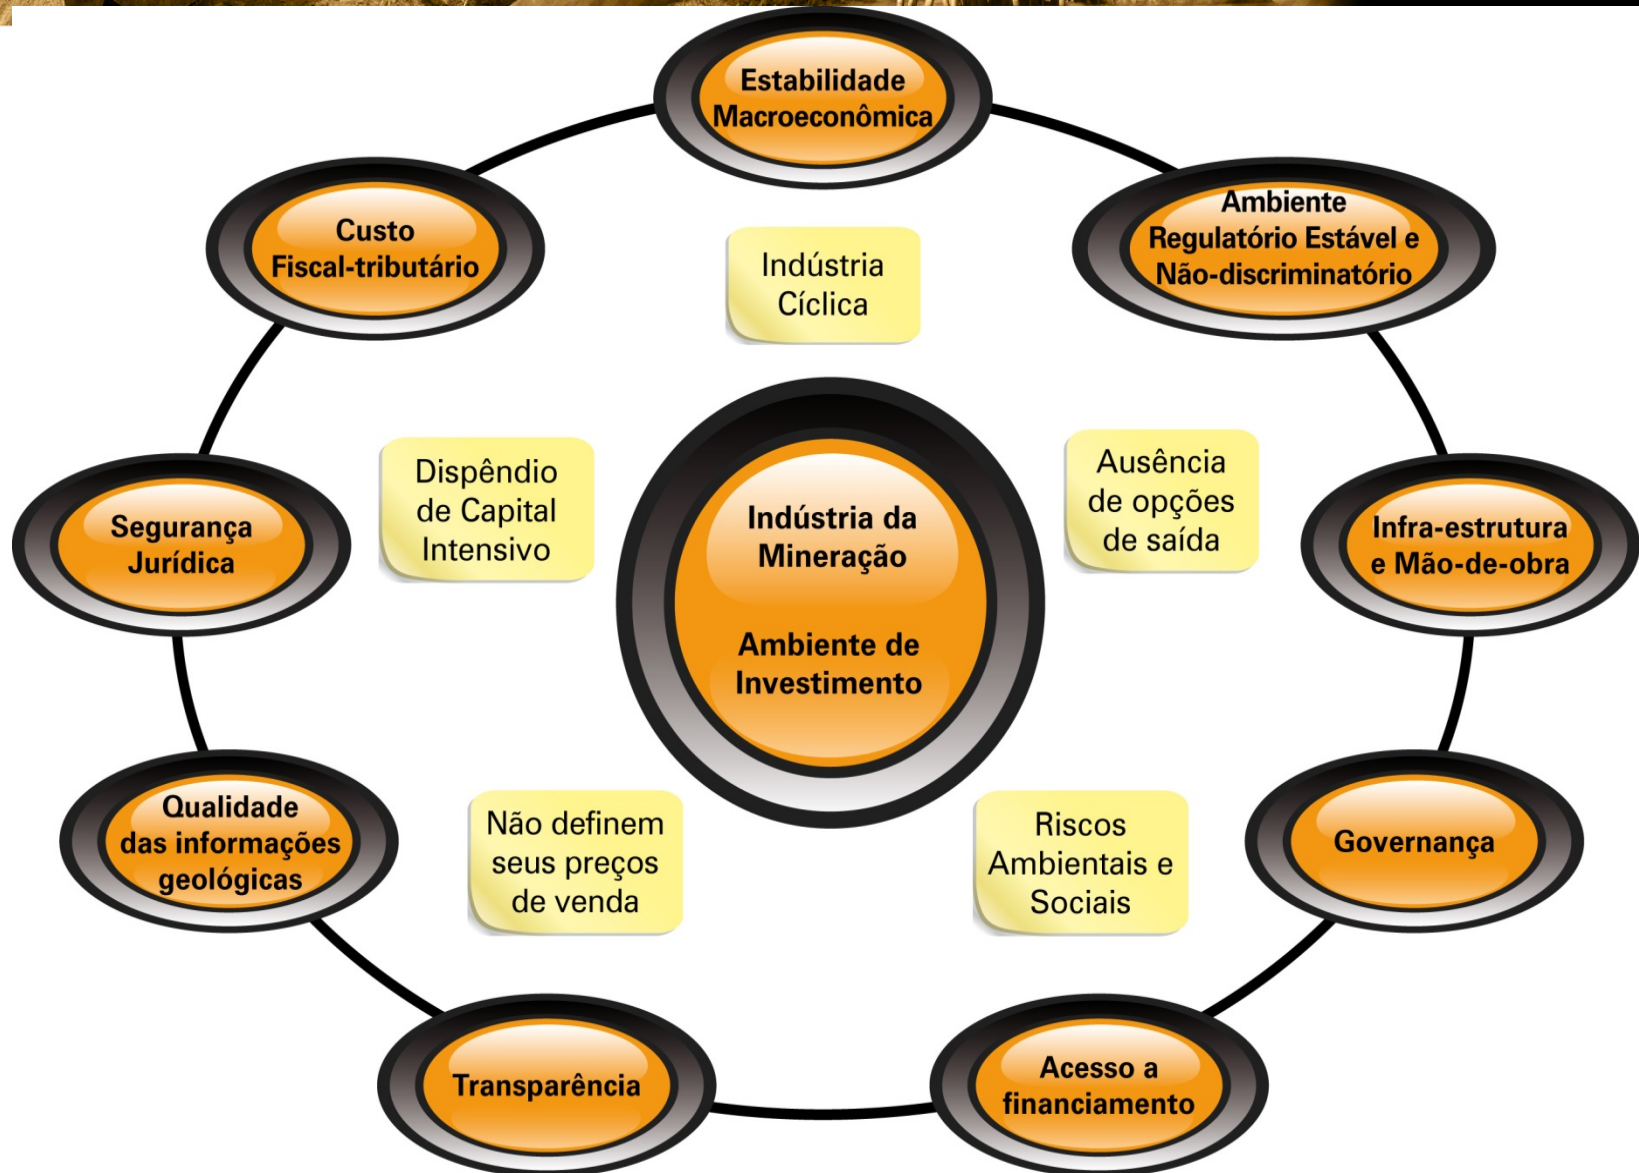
Estabilidade Macroeconômica

Custo Fiscal-tributário

Ambiente Regulatório Estável e Não-discriminatório

Indústria Cíclica

Segurança Jurídica

Dispêndio de Capital Intensivo

Indústria da Mineração

Ambiente de Investimento

Ausência de opções de saída

Infra-estrutura e Mão-de-obra

Qualidade das informações geológicas

Não definem seus preços de venda

Riscos Ambientais e Sociais

Governança

Transparência

Acesso a financiamento